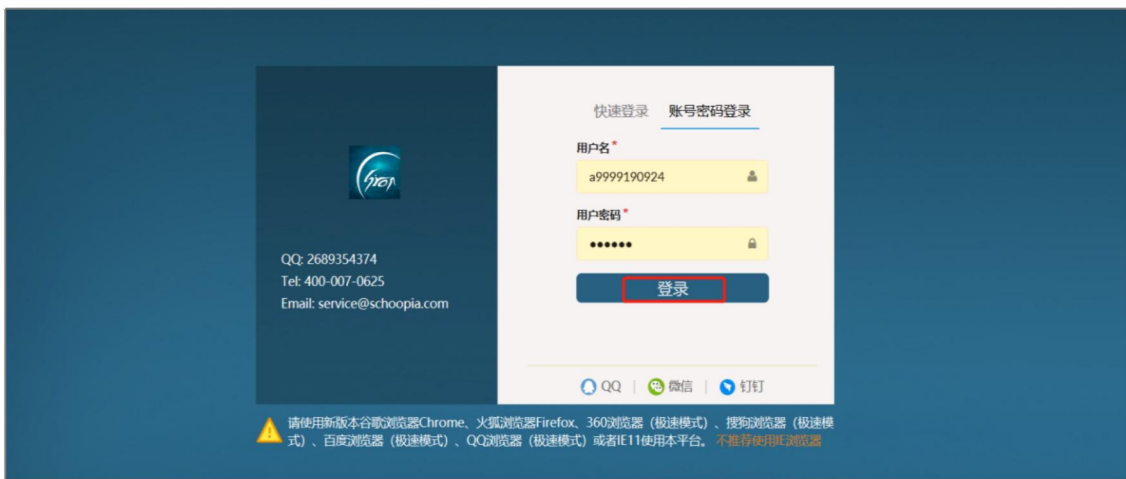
QQ: 2689354374
Tel: 400-007-0625
Email: service@schoopia.com

快速登录 账号密码登录

用户名*

a9999190924

用户密码*

••••••

登录

QQ | 微信 | 钉钉

请使用新版本谷歌浏览器Chrome、火狐浏览器Firefox、360浏览器（极速模式）、搜狗浏览器（极速模式）、百度浏览器（极速模式）、QQ浏览器（极速模式）或者IE11使用本平台。不推荐使用IE浏览器